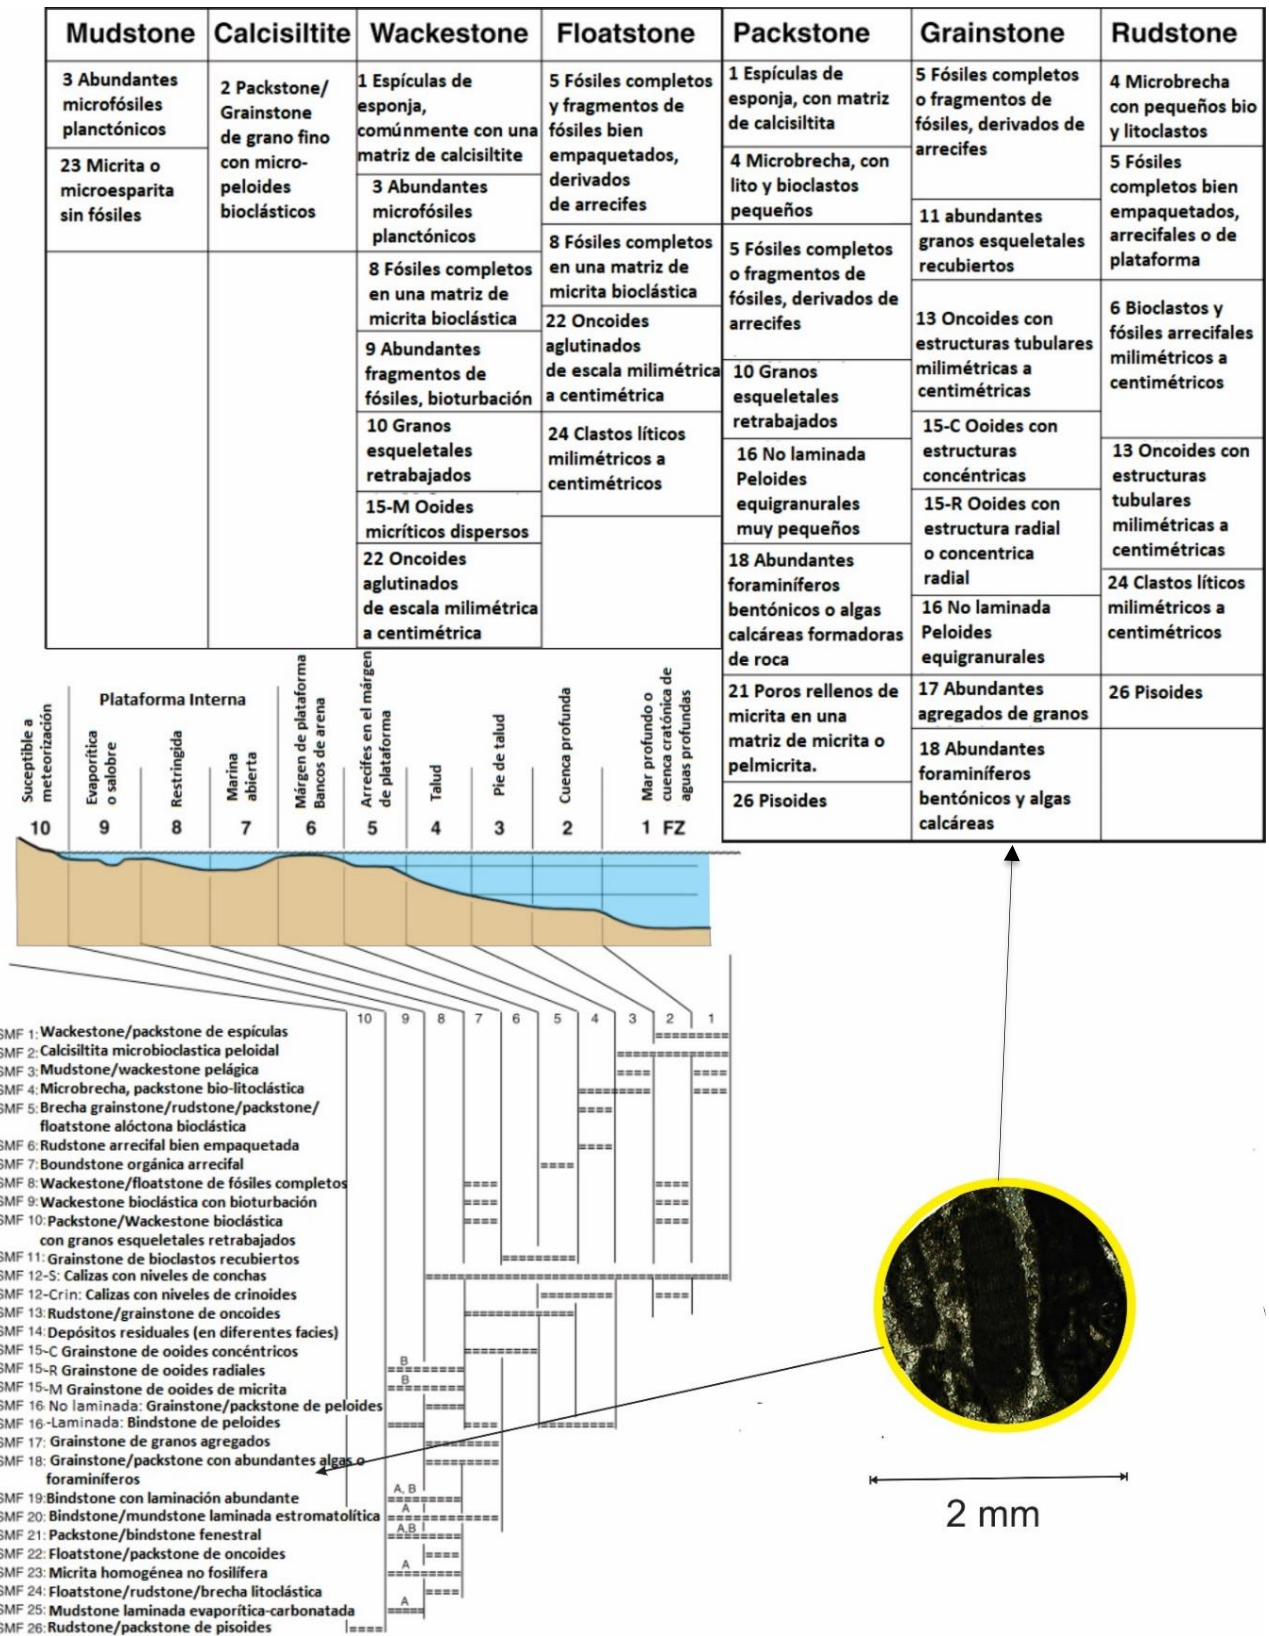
| Mudstone | Calcisiltite | Wackestone | Floatstone | Packstone | Grainstone | Rudstone |
|---|---|---|---|---|---|---|
| 3 Abundantes microfósiles planctónicos | 2 Packstone/ Grainstone de grano fino con micro-peloides bioclásticos | 1 Espículas de esponja, comúnmente con una matriz de calcisiltite | 5 Fósiles completos y fragmentos de fósiles bien empaquetados, derivados de arrecifes | 1 Espículas de esponja, con matriz de calcisiltita | 5 Fósiles completos o fragmentos de fósiles, derivados de arrecifes | 4 Microbrecha con pequeños bio y litoclastos |
| 23 Micrita o microesparita sin fósiles | | 3 Abundantes microfósiles planctónicos | 8 Fósiles completos en una matriz de micrita bioclástica | 4 Microbrecha, con lito y bioclastos pequeños | 11 abundantes granos esqueletales recubiertos | 5 Fósiles completos bien empaquetados, arrecifales o de plataforma |
| | | 8 Fósiles completos en una matriz de micrita bioclástica | 22 Oncoides aglutinados de escala milimétrica a centimétrica | 5 Fósiles completos o fragmentos de fósiles, derivados de arrecifes | 13 Oncoides con estructuras tubulares milimétricas a centimétricas | 6 Bioclastos y fósiles arrecifales milimétricos a centimétricos |
| | | 9 Abundantes fragmentos de fósiles, bioturbación | 24 Clastos líticos milimétricos a centimétricos | 10 Granos esqueletales retrabajados | 15-C Ooides con estructuras concéntricas | 13 Oncoides con estructuras tubulares milimétricas a centimétricas |
| | | 10 Granos esqueletales retrabajados | | 16 No laminada Peloides equigranurales muy pequeños | 15-R Ooides con estructura radial o concentrica radial | 24 Clastos líticos milimétricos a centimétricos |
| | | 15-M Ooides micríticos dispersos | | 18 Abundantes foraminíferos bentónicos o algas calcáreas formadoras de roca | 16 No laminada Peloides equigranurales | 26 Pisoides |
| | | 22 Oncoides aglutinados de escala milimétrica a centimétrica | | 21 Poros rellenos de micrita en una matriz de micrita o pelmicrita. | 17 Abundantes agregados de granos | |
| | | | | 26 Pisoides | 18 Abundantes foraminíferos bentónicos y algas calcáreas | |

Plataforma Interna

Suceptible a meteorización 10
Evaporítica o salobre 9
Restringida 8
Marina abierta 7
Márgen de plataforma Bancos de arena 6
Arrecifes en el márgen de plataforma 5
Talud 4
Pie de talud 3
Cuenca profunda 2
Mar profundo o cuenca cratónica de aguas profundas 1 FZ

10 9 8 7 6 5 4 3 2 1

SMF 1: Wackestone/packstone de espículas
SMF 2: Calcisiltita microbioclastica peloidal
SMF 3: Mudstone/wackestone pelágica
SMF 4: Microbrecha, packstone bio-litoclástica
SMF 5: Brecha grainstone/rudstone/packstone/ floatstone alóctona bioclástica
SMF 6: Rudstone arrecifal bien empaquetada
SMF 7: Boundstone orgánica arrecifal
SMF 8: Wackestone/floatstone de fósiles completos
SMF 9: Wackestone bioclástica con bioturbación
SMF 10: Packstone/Wackestone bioclástica con granos esqueletales retrabajados
SMF 11: Grainstone de bioclastos recubiertos
SMF 12-S: Calizas con niveles de conchas
SMF 12-Crin: Calizas con niveles de crinoides
SMF 13: Rudstone/grainstone de oncoides
SMF 14: Depósitos residuales (en diferentes facies)
SMF 15-C Grainstone de ooides concéntricos
SMF 15-R Grainstone de ooides radiales
SMF 15-M Grainstone de ooides de micrita
SMF 16 No laminada: Grainstone/packstone de peloides
SMF 16-Laminada: Bindstone de peloides
SMF 17: Grainstone de granos agregados
SMF 18: Grainstone/packstone con abundantes algas o foraminíferos
SMF 19: Bindstone con laminación abundante
SMF 20: Bindstone/mundstone laminada estromatolítica
SMF 21: Packstone/bindstone fenestral
SMF 22: Floatstone/packstone de oncoides
SMF 23: Micrita homogénea no fosilífera
SMF 24: Floatstone/rudstone/brecha litoclástica
SMF 25: Mudstone laminada evaporítica-carbonatada
SMF 26: Rudstone/packstone de pisoides

B
B
A, B
A
A,B
A
A

2 mm